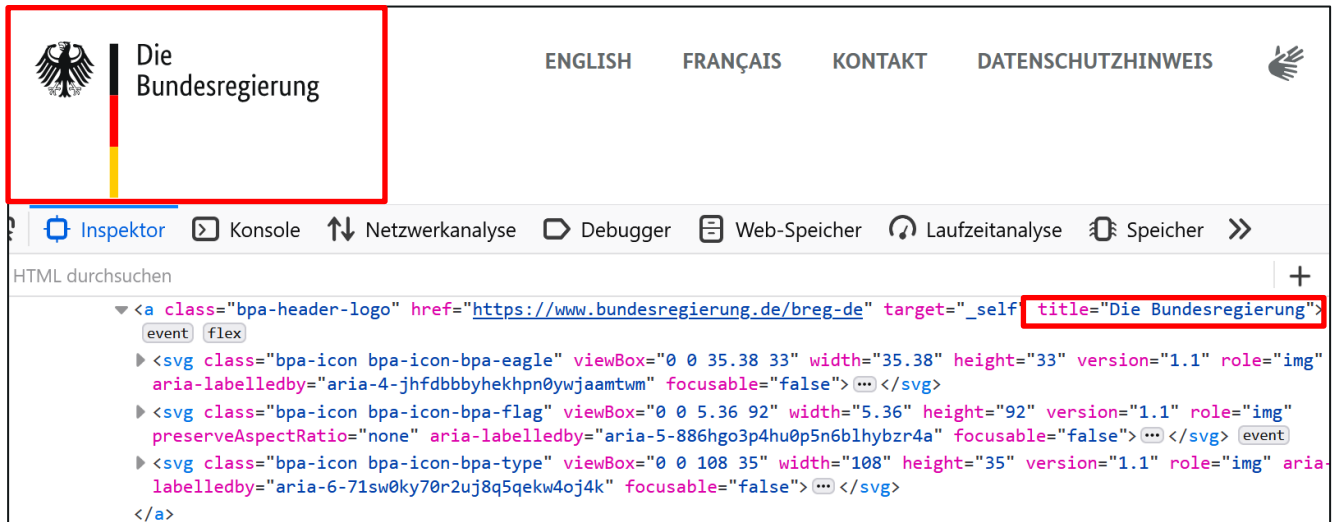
Die Bundesregierung

ENGLISH FRANÇAIS KONTAKT DATENSCHUTZHINWEIS

Inspektor Konsole Netzwerkanalyse Debugger Web-Speicher Laufzeitanalyse Speicher

HTML durchsuchen

+

<a class="bpa-header-logo" href="https://www.bundesregierung.de/breg-de" target="_self" title="Die Bundesregierung">
event flex
<svg class="bpa-icon bpa-icon-bpa-eagle" viewBox="0 0 35.38 33" width="35.38" height="33" version="1.1" role="img" aria-labelledby="aria-4-jhfdbbbyhekhpn0ywjaamtwm" focusable="false"> ··· </svg>
<svg class="bpa-icon bpa-icon-bpa-flag" viewBox="0 0 5.36 92" width="5.36" height="92" version="1.1" role="img" preserveAspectRatio="none" aria-labelledby="aria-5-886hgo3p4hu0p5n6blhybzr4a" focusable="false"> ··· </svg> event
<svg class="bpa-icon bpa-icon-bpa-type" viewBox="0 0 108 35" width="108" height="35" version="1.1" role="img" aria-labelledby="aria-6-71sw0ky70r2uj8q5qekw4oj4k" focusable="false"> ··· </svg>
</a>